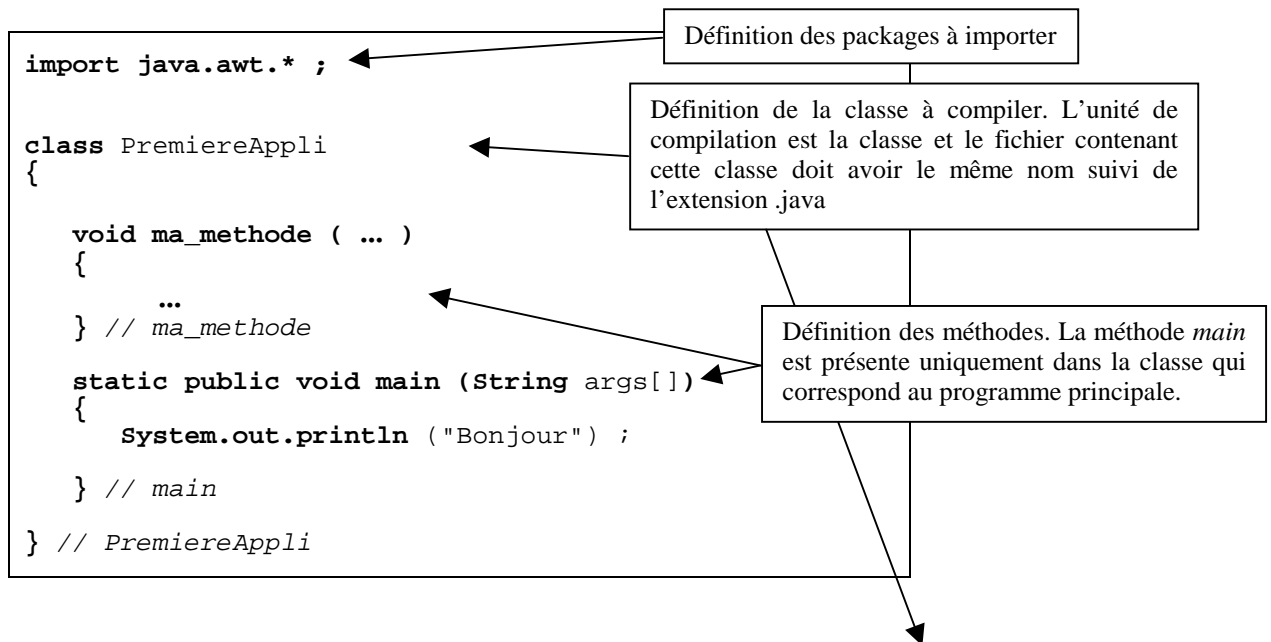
Définition des packages à importer

import java.awt.* ;

Définition de la classe à compiler. L'unité de compilation est la classe et le fichier contenant cette classe doit avoir le même nom suivi de l'extension .java

class PremiereAppli
{

void ma_methode ( … )
{
…
} // ma_methode

Définition des méthodes. La méthode *main* est présente uniquement dans la classe qui correspond au programme principale.

static public void main (String args[])
{
System.out.println ("Bonjour") ;

} // main

} // PremiereAppli